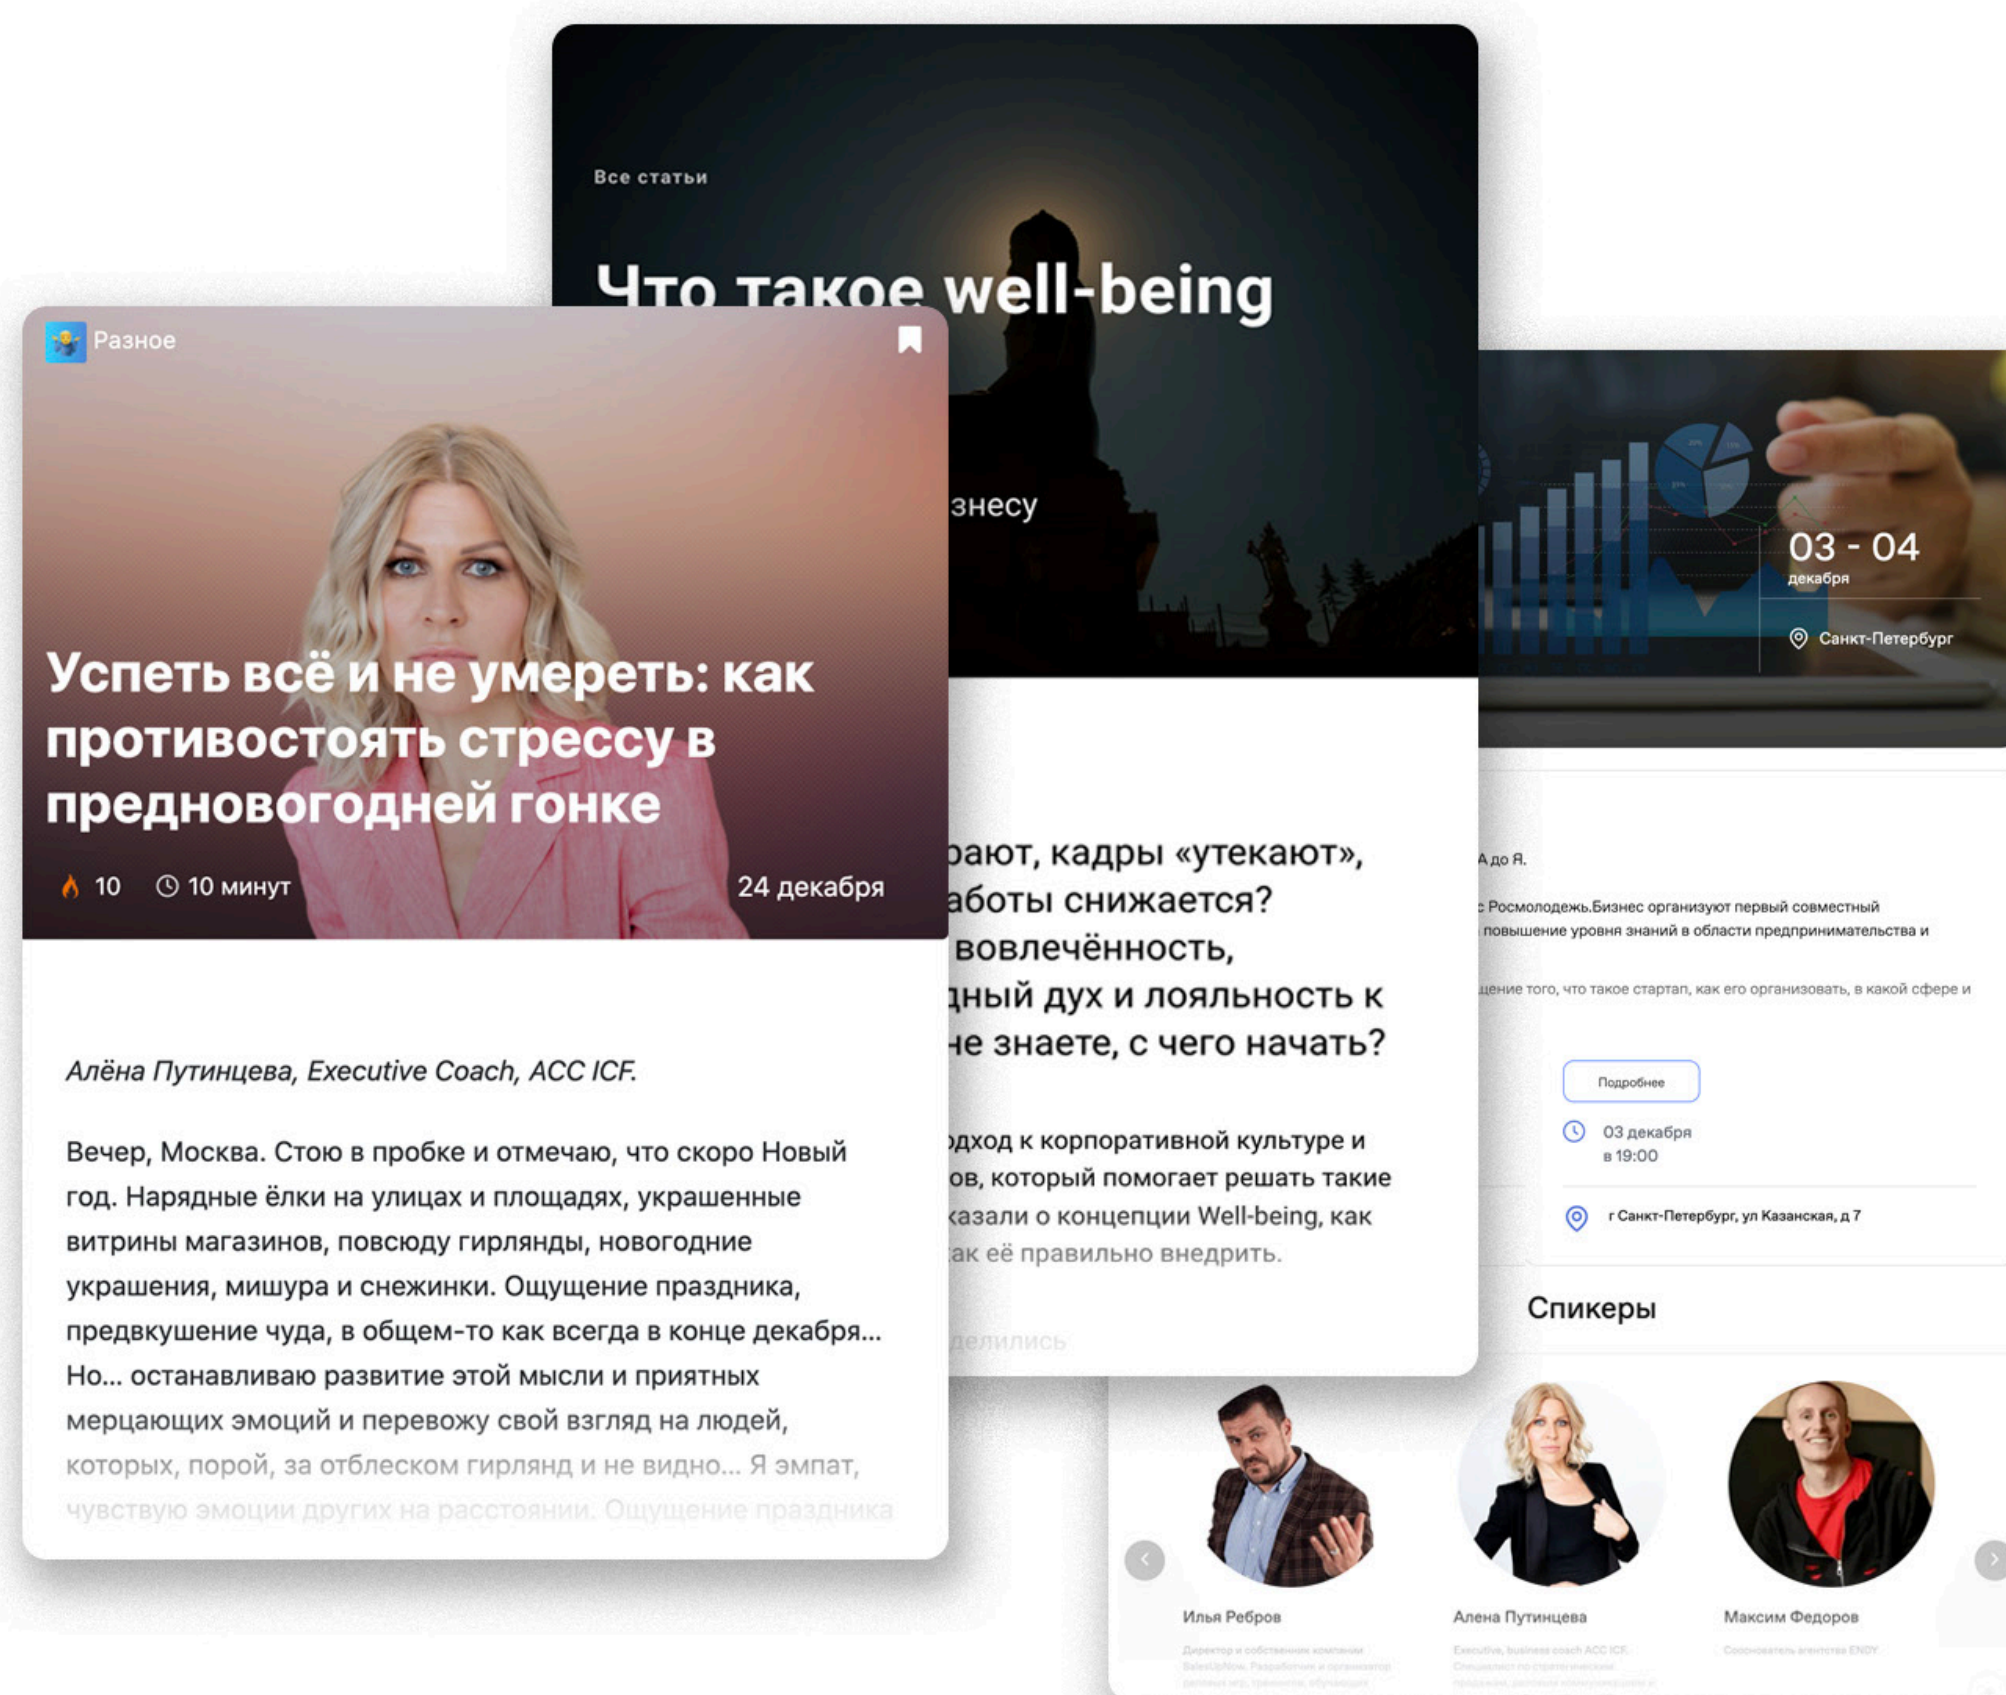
Все статьи

Что такое well-being

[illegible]знесу

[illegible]рают, кадры «утекают», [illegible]аботы снижается? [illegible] вовлечённость, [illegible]дный дух и лояльность к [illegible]не знаете, с чего начать?

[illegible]дход к корпоративной культуре и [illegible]ов, который помогает решать такие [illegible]казали о концепции Well-being, как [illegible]ак её правильно внедрить.

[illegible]делились

Разное

Успеть всё и не умереть: как противостоять стрессу в предновогодней гонке

10 10 минут 24 декабря

Алёна Путинцева, Executive Coach, ACC ICF.

Вечер, Москва. Стою в пробке и отмечаю, что скоро Новый год. Нарядные ёлки на улицах и площадях, украшенные витрины магазинов, повсюду гирлянды, новогодние украшения, мишура и снежинки. Ощущение праздника, предвкушение чуда, в общем-то как всегда в конце декабря... Но... останавливаю развитие этой мысли и приятных мерцающих эмоций и перевожу свой взгляд на людей, которых, порой, за отблеском гирлянд и не видно... Я эмпат, чувствую эмоции других на расстоянии. Ощущение праздника

03 - 04
декабря

Санкт-Петербург

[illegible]А до Я.

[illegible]с Росмолодежь.Бизнес организуют первый совместный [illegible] повышение уровня знаний в области предпринимательства и

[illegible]щение того, что такое стартап, как его организовать, в какой сфере и

Подробнее

03 декабря
в 19:00

г Санкт-Петербург, ул Казанская, д 7

Спикеры

Илья Ребров
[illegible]

Алена Путинцева
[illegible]

Максим Федоров
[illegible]